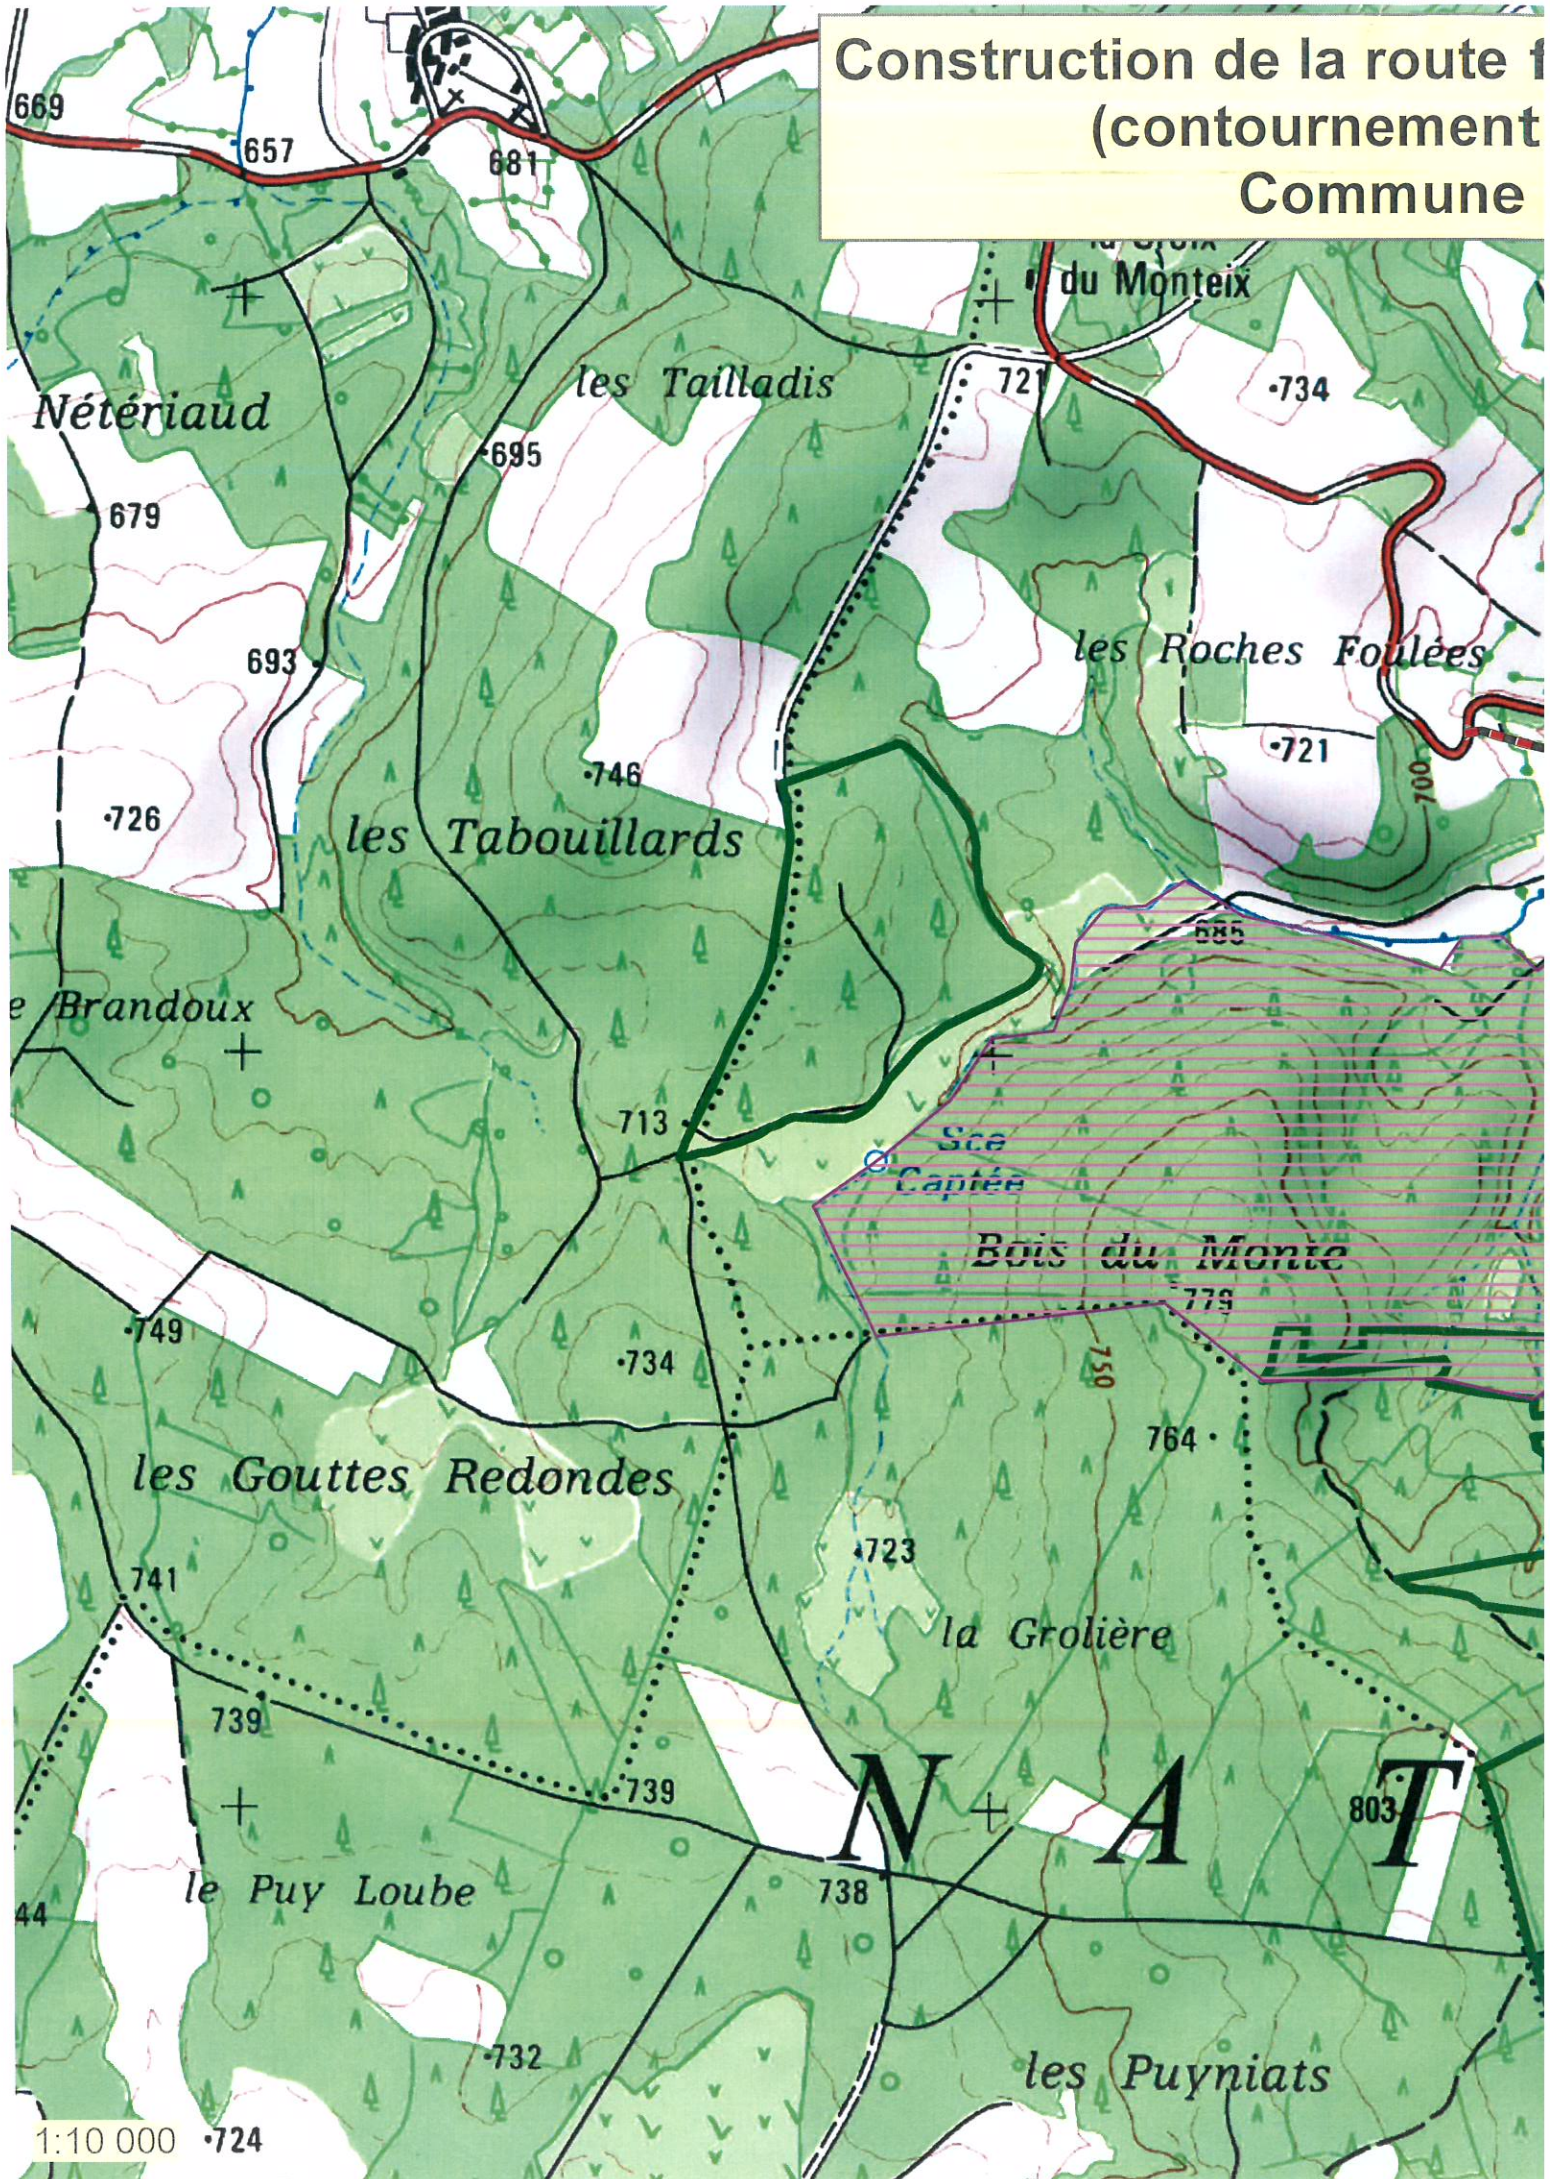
Construction de la route f
(contournement
Commune

669
657
681
du Monteix
721
•734
Nétériaud
les Tailladis
•695
679
les Roches Foulées
693
•721
700
•746
•726
les Tabouillards
685
e Brandoux
713
Sce
Captée
Bois du Monte
779
•749
•734
750
764
les Gouttes Redondes
741
•723
la Grolière
739
739
N A T
803
le Puy Loube
738
44
•732
les Puyniats
1:10 000 •724